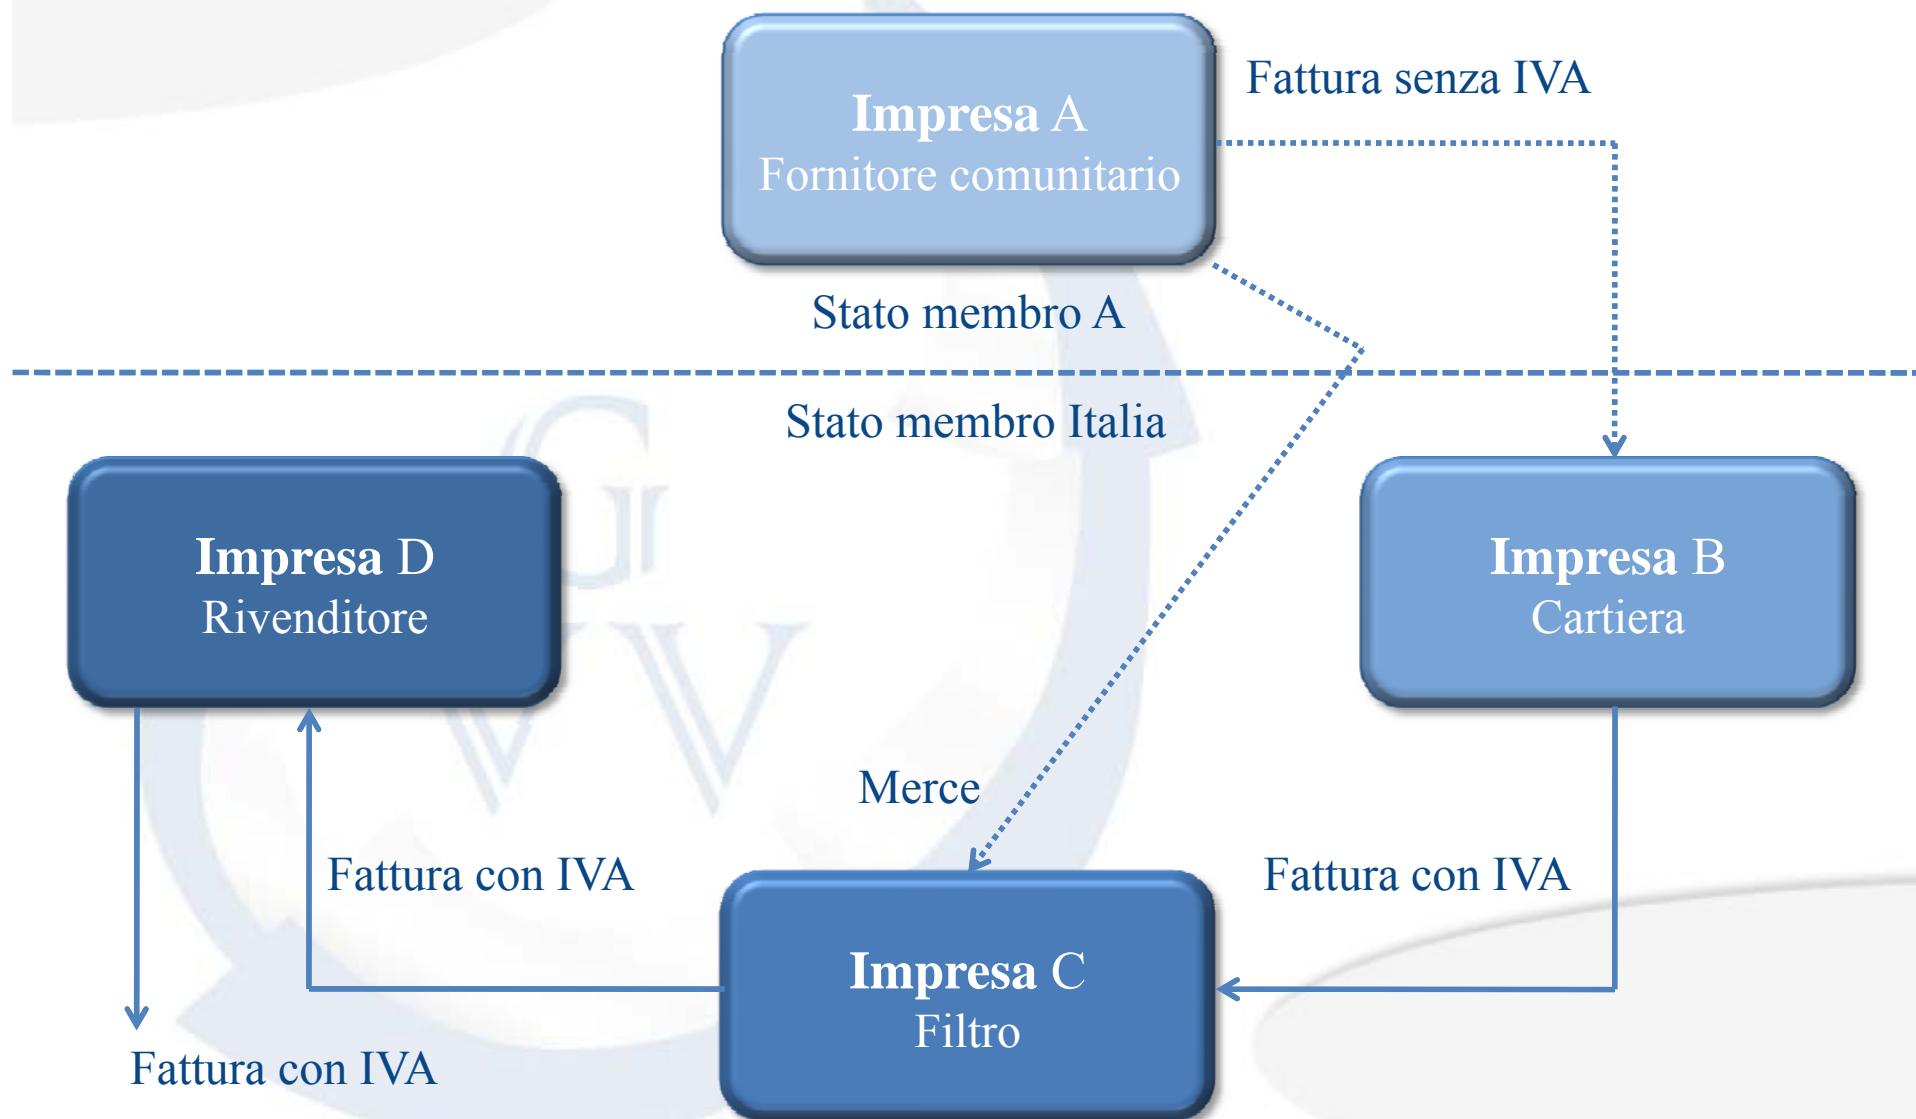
Impresa A
Fornitore comunitario

Fattura senza IVA

Stato membro A

Stato membro Italia

Impresa D
Rivenditore

Impresa B
Cartiera

Merce

Fattura con IVA

Fattura con IVA

Impresa C
Filtro

Fattura con IVA